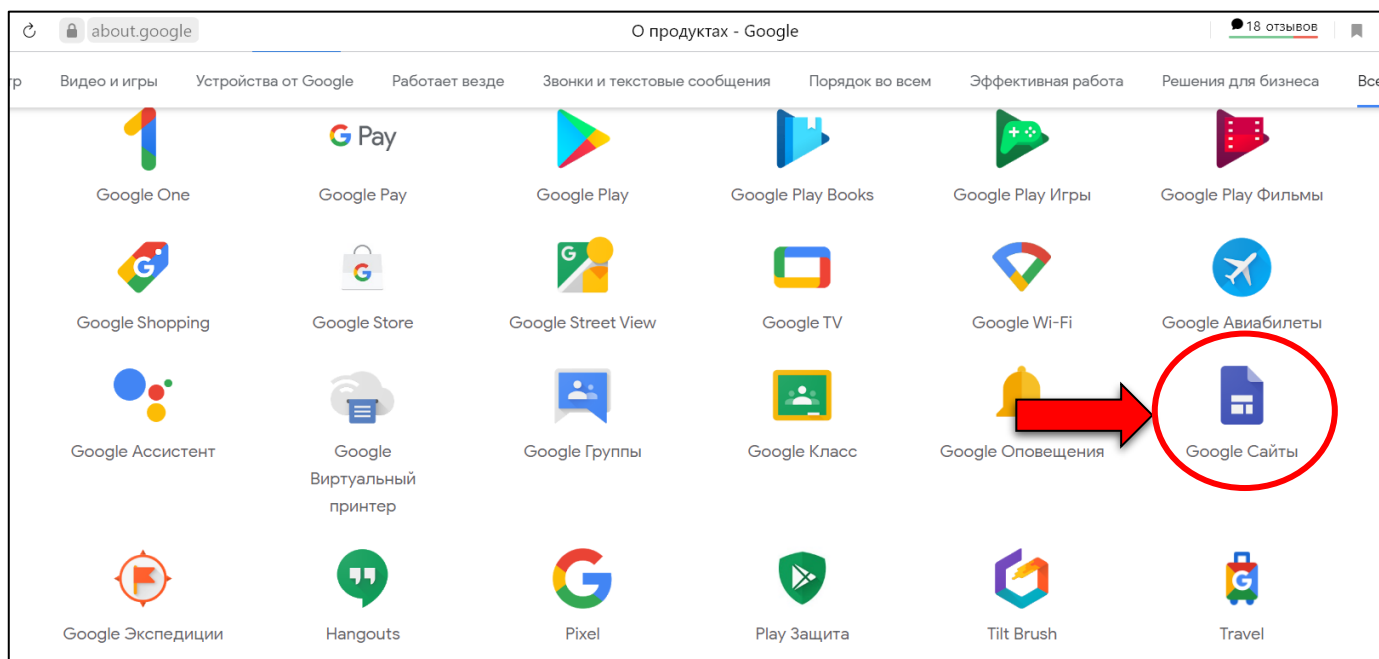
about.google О продуктах - Google 18 отзывов

тр Видео и игры Устройства от Google Работает везде Звонки и текстовые сообщения Порядок во всем Эффективная работа Решения для бизнеса Все

Google One
G Pay
Google Pay
Google Play
Google Play Books
Google Play Игры
Google Play Фильмы

Google Shopping
Google Store
Google Street View
Google TV
Google Wi-Fi
Google Авиабилеты

Google Ассистент
Google Виртуальный принтер
Google Группы
Google Класс
Google Оповещения
Google Сайты

Google Экспедиции
Hangouts
Pixel
Play Защита
Tilt Brush
Travel